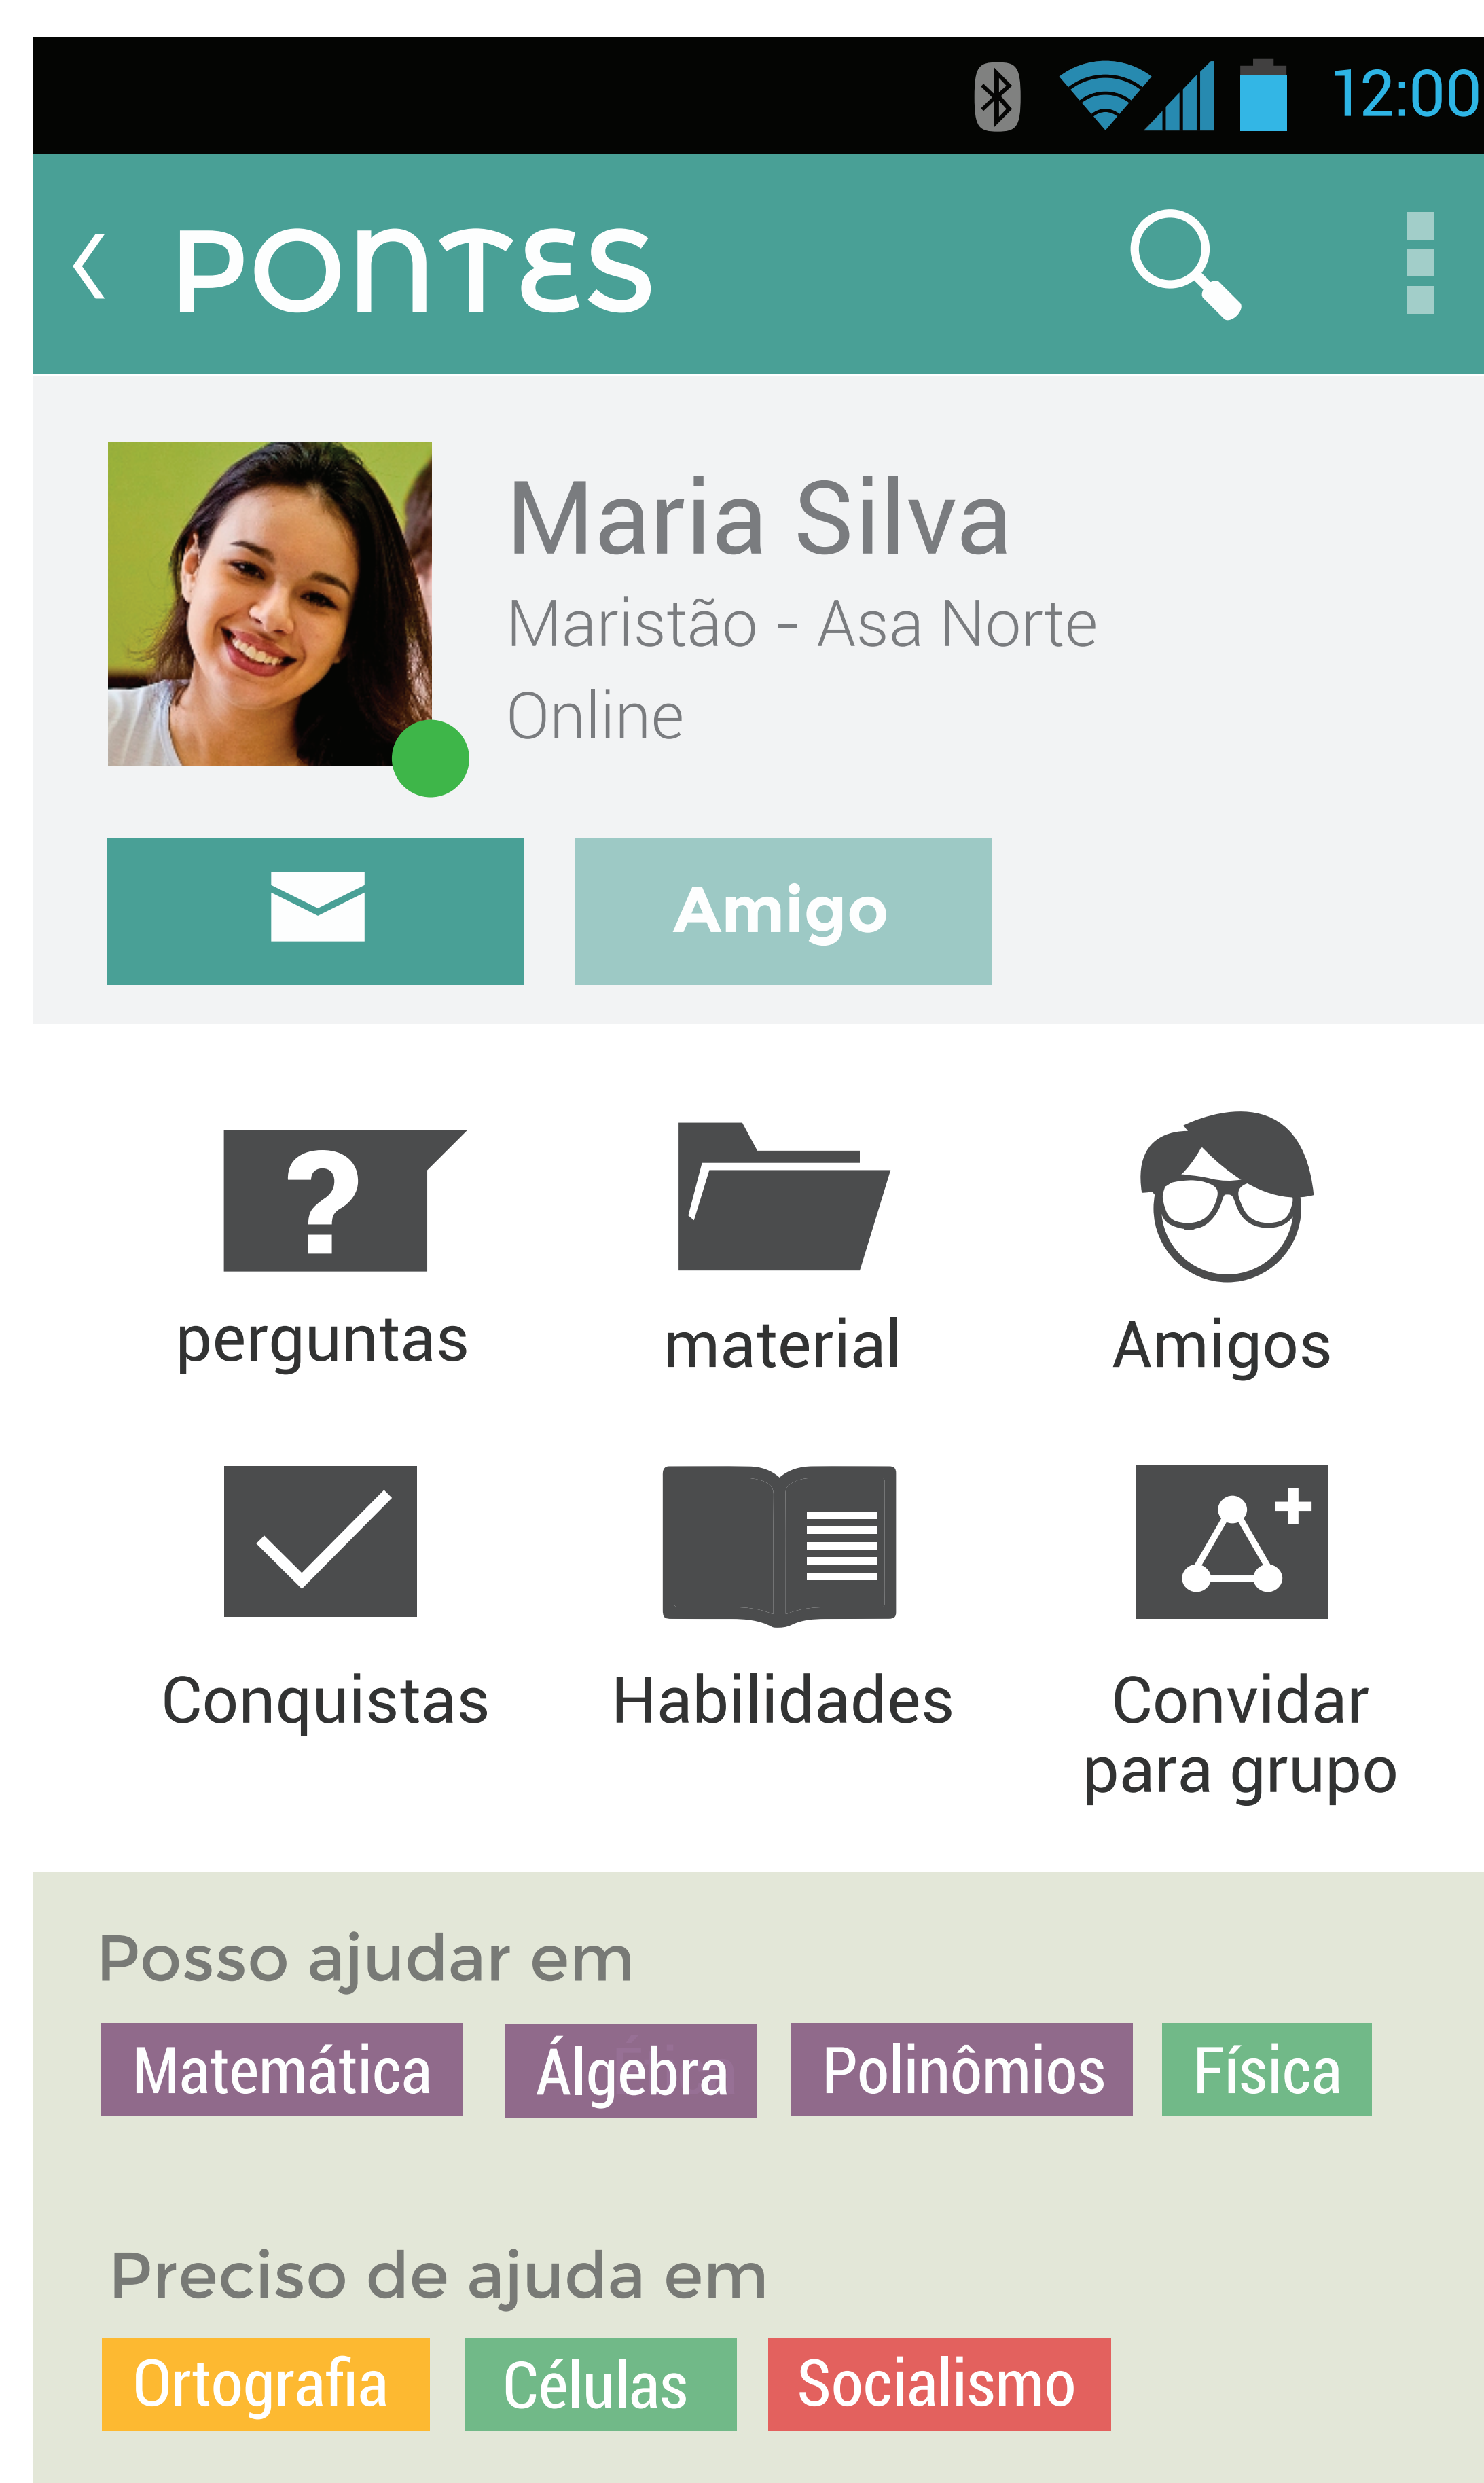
12:00

PONTES

Maria Silva
Maristão - Asa Norte
Online

Amigo

perguntas
material
Amigos
Conquistas
Habilidades
Convidar para grupo

Posso ajudar em
Matemática
Álgebra
Polinômios
Física

Preciso de ajuda em
Ortografia
Células
Socialismo